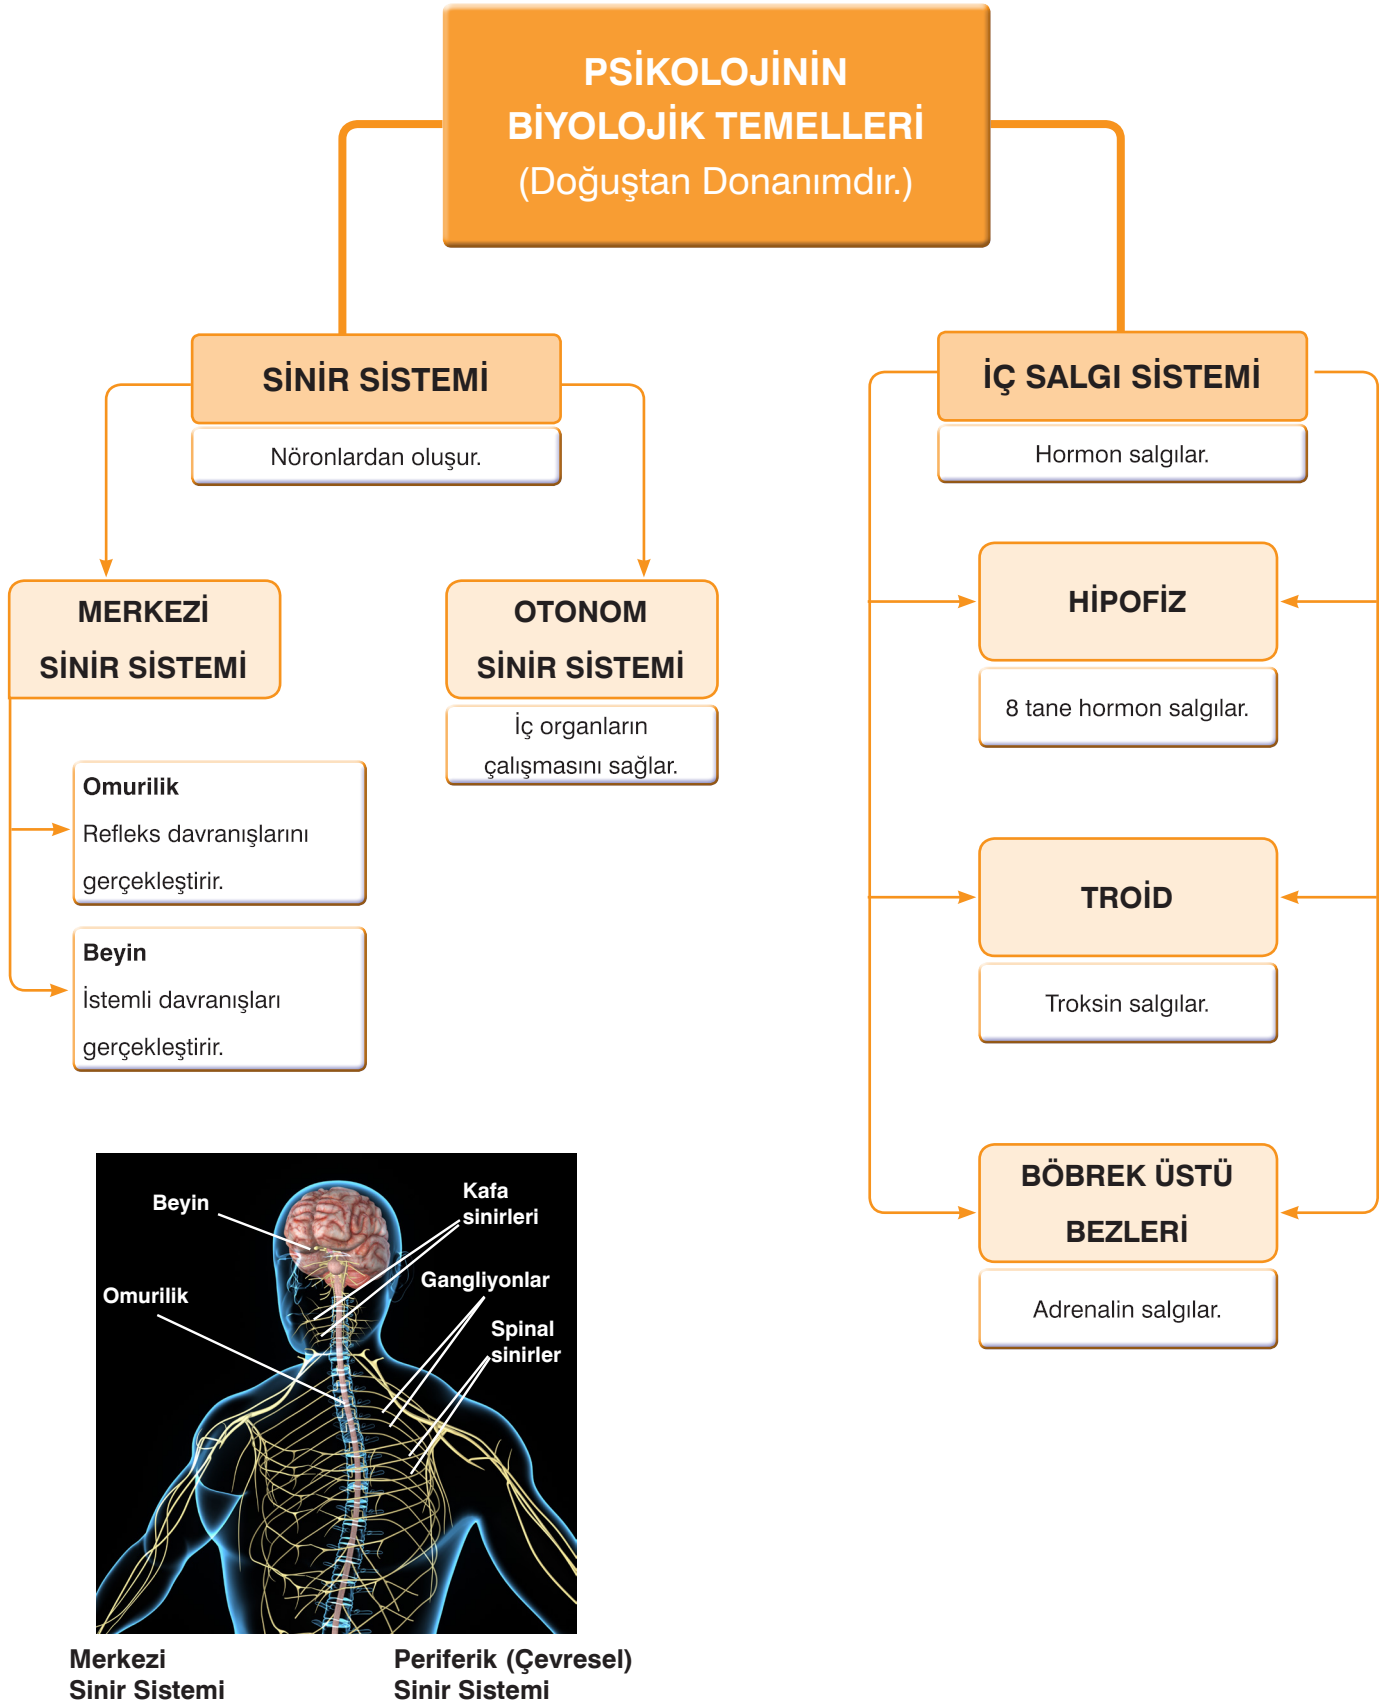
PSİKOLOJİNİN BİYOLOJİK TEMELLERİ (Doğuştan Donanımdır.)

SİNİR SİSTEMİ

Nöronlardan oluşur.

MERKEZİ SİNİR SİSTEMİ

Omurilik
Refleks davranışlarını gerçekleştirir.

Beyin
İstemli davranışları gerçekleştirir.

OTONOM SİNİR SİSTEMİ

İç organların çalışmasını sağlar.

İÇ SALGI SİSTEMİ

Hormon salgılar.

HİPOFİZ

8 tane hormon salgılar.

TROİD

Troksin salgılar.

BÖBREK ÜSTÜ BEZLERİ

Adrenalin salgılar.

Beyin

Kafa sinirleri

Gangliyonlar

Omurilik

Spinal sinirler

Merkezi Sinir Sistemi

Periferik (Çevresel) Sinir Sistemi